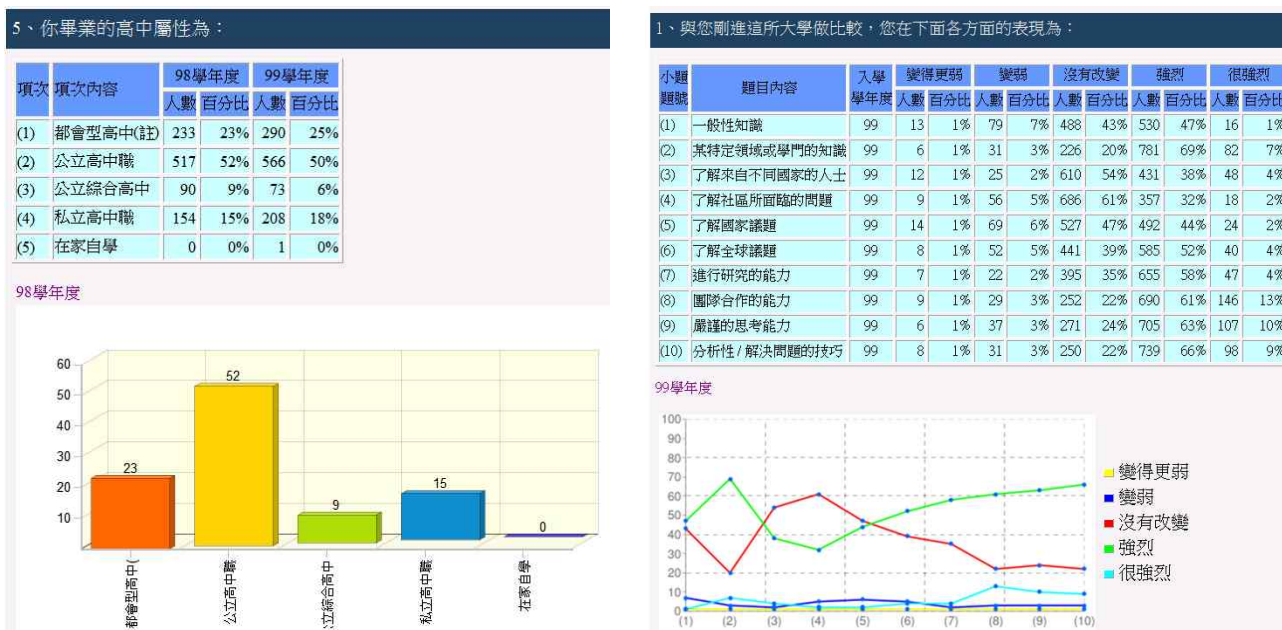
5、你畢業的高中屬性為：

| 項次 | 項次內容 | 98學年度 人數 | 98學年度 百分比 | 99學年度 人數 | 99學年度 百分比 |
|---|---|---|---|---|---|
| (1) | 都會型高中(註) | 233 | 23% | 290 | 25% |
| (2) | 公立高中職 | 517 | 52% | 566 | 50% |
| (3) | 公立綜合高中 | 90 | 9% | 73 | 6% |
| (4) | 私立高中職 | 154 | 15% | 208 | 18% |
| (5) | 在家自學 | 0 | 0% | 1 | 0% |

98學年度

60
50
40
30
20
10
23
52
9
15
0
都會型高中(
公立高中職
公立綜合高中
私立高中職
在家自學

1、與您剛進這所大學做比較，您在下面各方面的表現為：

| 小題題號 | 題目內容 | 入學年度 | 變得更弱 人數 | 變得更弱 百分比 | 變弱 人數 | 變弱 百分比 | 沒有改變 人數 | 沒有改變 百分比 | 強烈 人數 | 強烈 百分比 | 很強烈 人數 | 很強烈 百分比 |
|---|---|---|---|---|---|---|---|---|---|---|---|---|
| (1) | 一般性知識 | 99 | 13 | 1% | 79 | 7% | 488 | 43% | 530 | 47% | 16 | 1% |
| (2) | 某特定領域或學門的知識 | 99 | 6 | 1% | 31 | 3% | 226 | 20% | 781 | 69% | 82 | 7% |
| (3) | 了解來自不同國家的人士 | 99 | 12 | 1% | 25 | 2% | 610 | 54% | 431 | 38% | 48 | 4% |
| (4) | 了解社區所面臨的問題 | 99 | 9 | 1% | 56 | 5% | 686 | 61% | 357 | 32% | 18 | 2% |
| (5) | 了解國家議題 | 99 | 14 | 1% | 69 | 6% | 527 | 47% | 492 | 44% | 24 | 2% |
| (6) | 了解全球議題 | 99 | 8 | 1% | 52 | 5% | 441 | 39% | 585 | 52% | 40 | 4% |
| (7) | 進行研究的能力 | 99 | 7 | 1% | 22 | 2% | 395 | 35% | 655 | 58% | 47 | 4% |
| (8) | 團隊合作的能力 | 99 | 9 | 1% | 29 | 3% | 252 | 22% | 690 | 61% | 146 | 13% |
| (9) | 嚴謹的思考能力 | 99 | 6 | 1% | 37 | 3% | 271 | 24% | 705 | 63% | 107 | 10% |
| (10) | 分析性 / 解決問題的技巧 | 99 | 8 | 1% | 31 | 3% | 250 | 22% | 739 | 66% | 98 | 9% |

99學年度

100
90
80
70
60
50
40
30
20
10
0
(1) (2) (3) (4) (5) (6) (7) (8) (9) (10)
變得更弱
變弱
沒有改變
強烈
很強烈